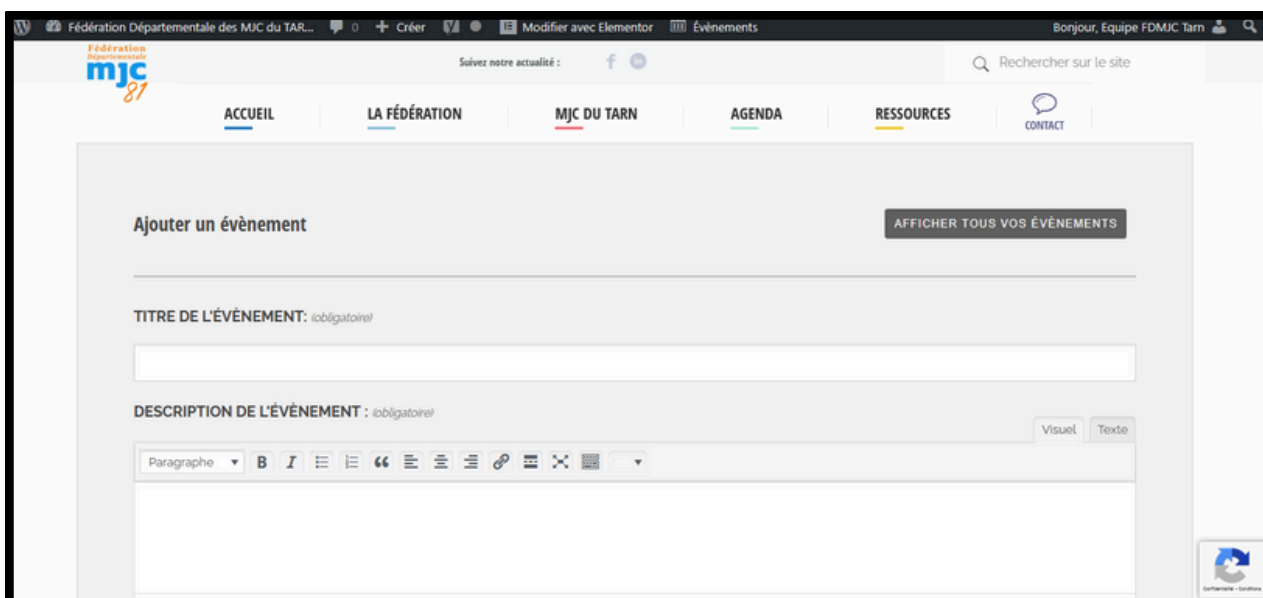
Fédération Départementale des MJC du TAR... 0 + Créer Modifier avec Elementor Évènements Bonjour, Equipe FDMJC Tarn

Fédération Départementale mjc 81

Suivez notre actualité :

Rechercher sur le site

ACCUEIL LA FÉDÉRATION MJC DU TARN AGENDA RESSOURCES CONTACT

Ajouter un évènement

AFFICHER TOUS VOS ÉVÈNEMENTS

TITRE DE L'ÉVÈNEMENT: (obligatoire)

DESCRIPTION DE L'ÉVÈNEMENT : (obligatoire)

Visuel Texte

Paragraphe B I

Confidentialité - Conditions